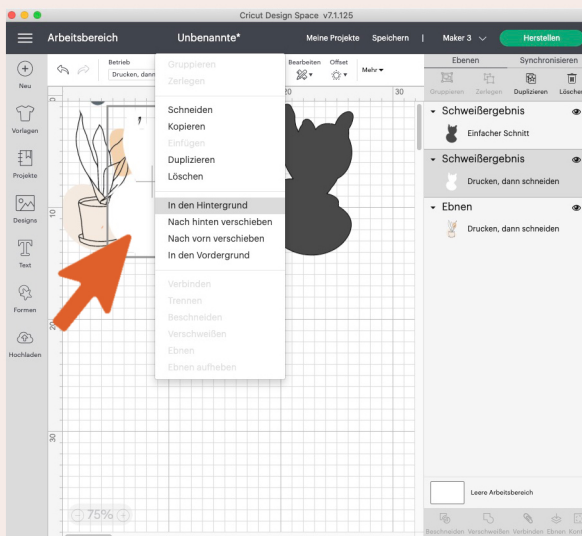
Cricut Design Space v7.1.125

Arbeitsbereich

Unbenannte*

Meine Projekte Speichern | Maker 3

Herstellen

Neu

Vorlagen

Projekte

Designs

Text

Formen

Hochladen

Betrieb

Drucken, dann

Bearbeiten

Offset

Mehr

Gruppieren

Zerlegen

Schneiden

Kopieren

Einfügen

Duplizieren

Löschen

In den Hintergrund

Nach hinten verschieben

Nach vorn verschieben

In den Vordergrund

Verbinden

Trennen

Beschneiden

Verschweißen

Ebnen

Ebnen aufheben

20

30

10

20

30

75%

Ebenen

Synchronisieren

Gruppieren Zerlegen Duplizieren Löschen

Schweißergebnis

Einfacher Schnitt

Schweißergebnis

Drucken, dann schneiden

Ebnen

Drucken, dann schneiden

Leere Arbeitsbereich

Beschneiden Verschweißen Verbinden Ebnen Kon